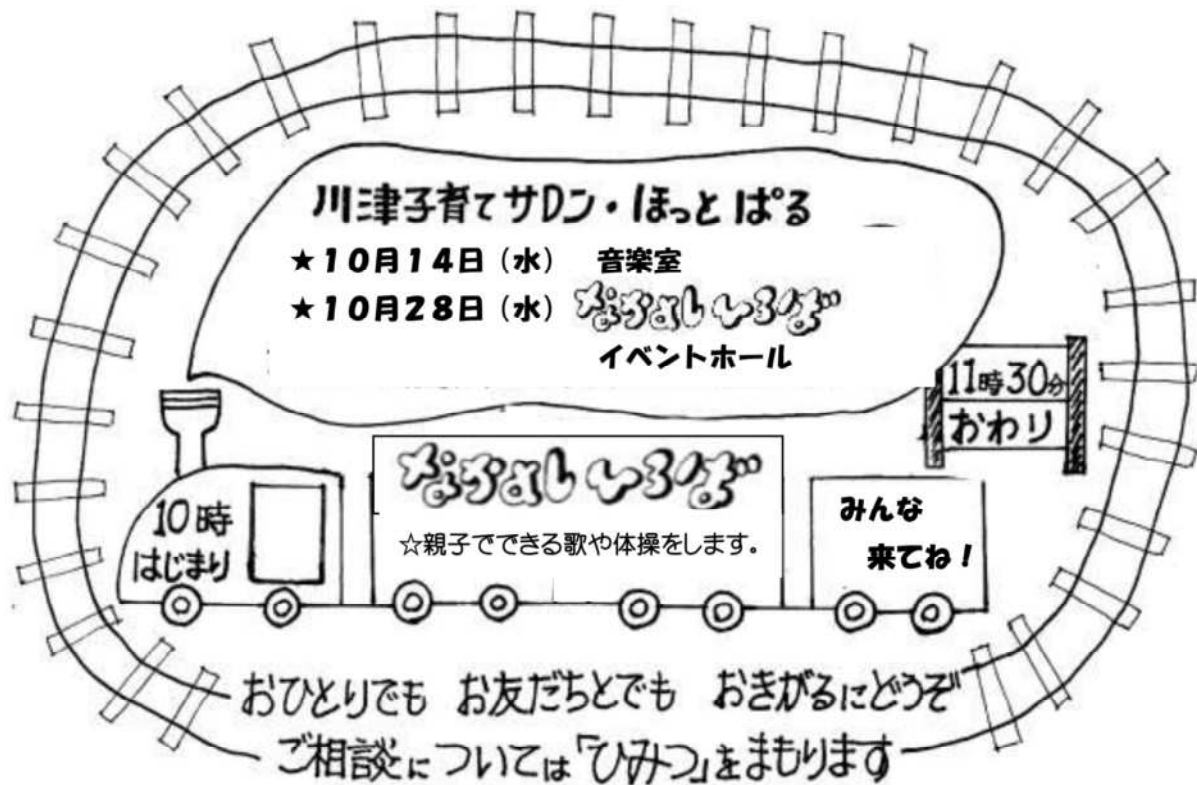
川津子育てサロン・ほっとぱる

★10月14日（水） 音楽室

★10月28日（水） なかよしひろば

イベントホール

11時30分
おわり

なかよしひろば

☆親子でできる歌や体操をします。

10時
はじまり

みんな
来てね！

おひとりでも お友だちとでも おきがるにどうぞ

ご相談については「ひみつ」をまもります